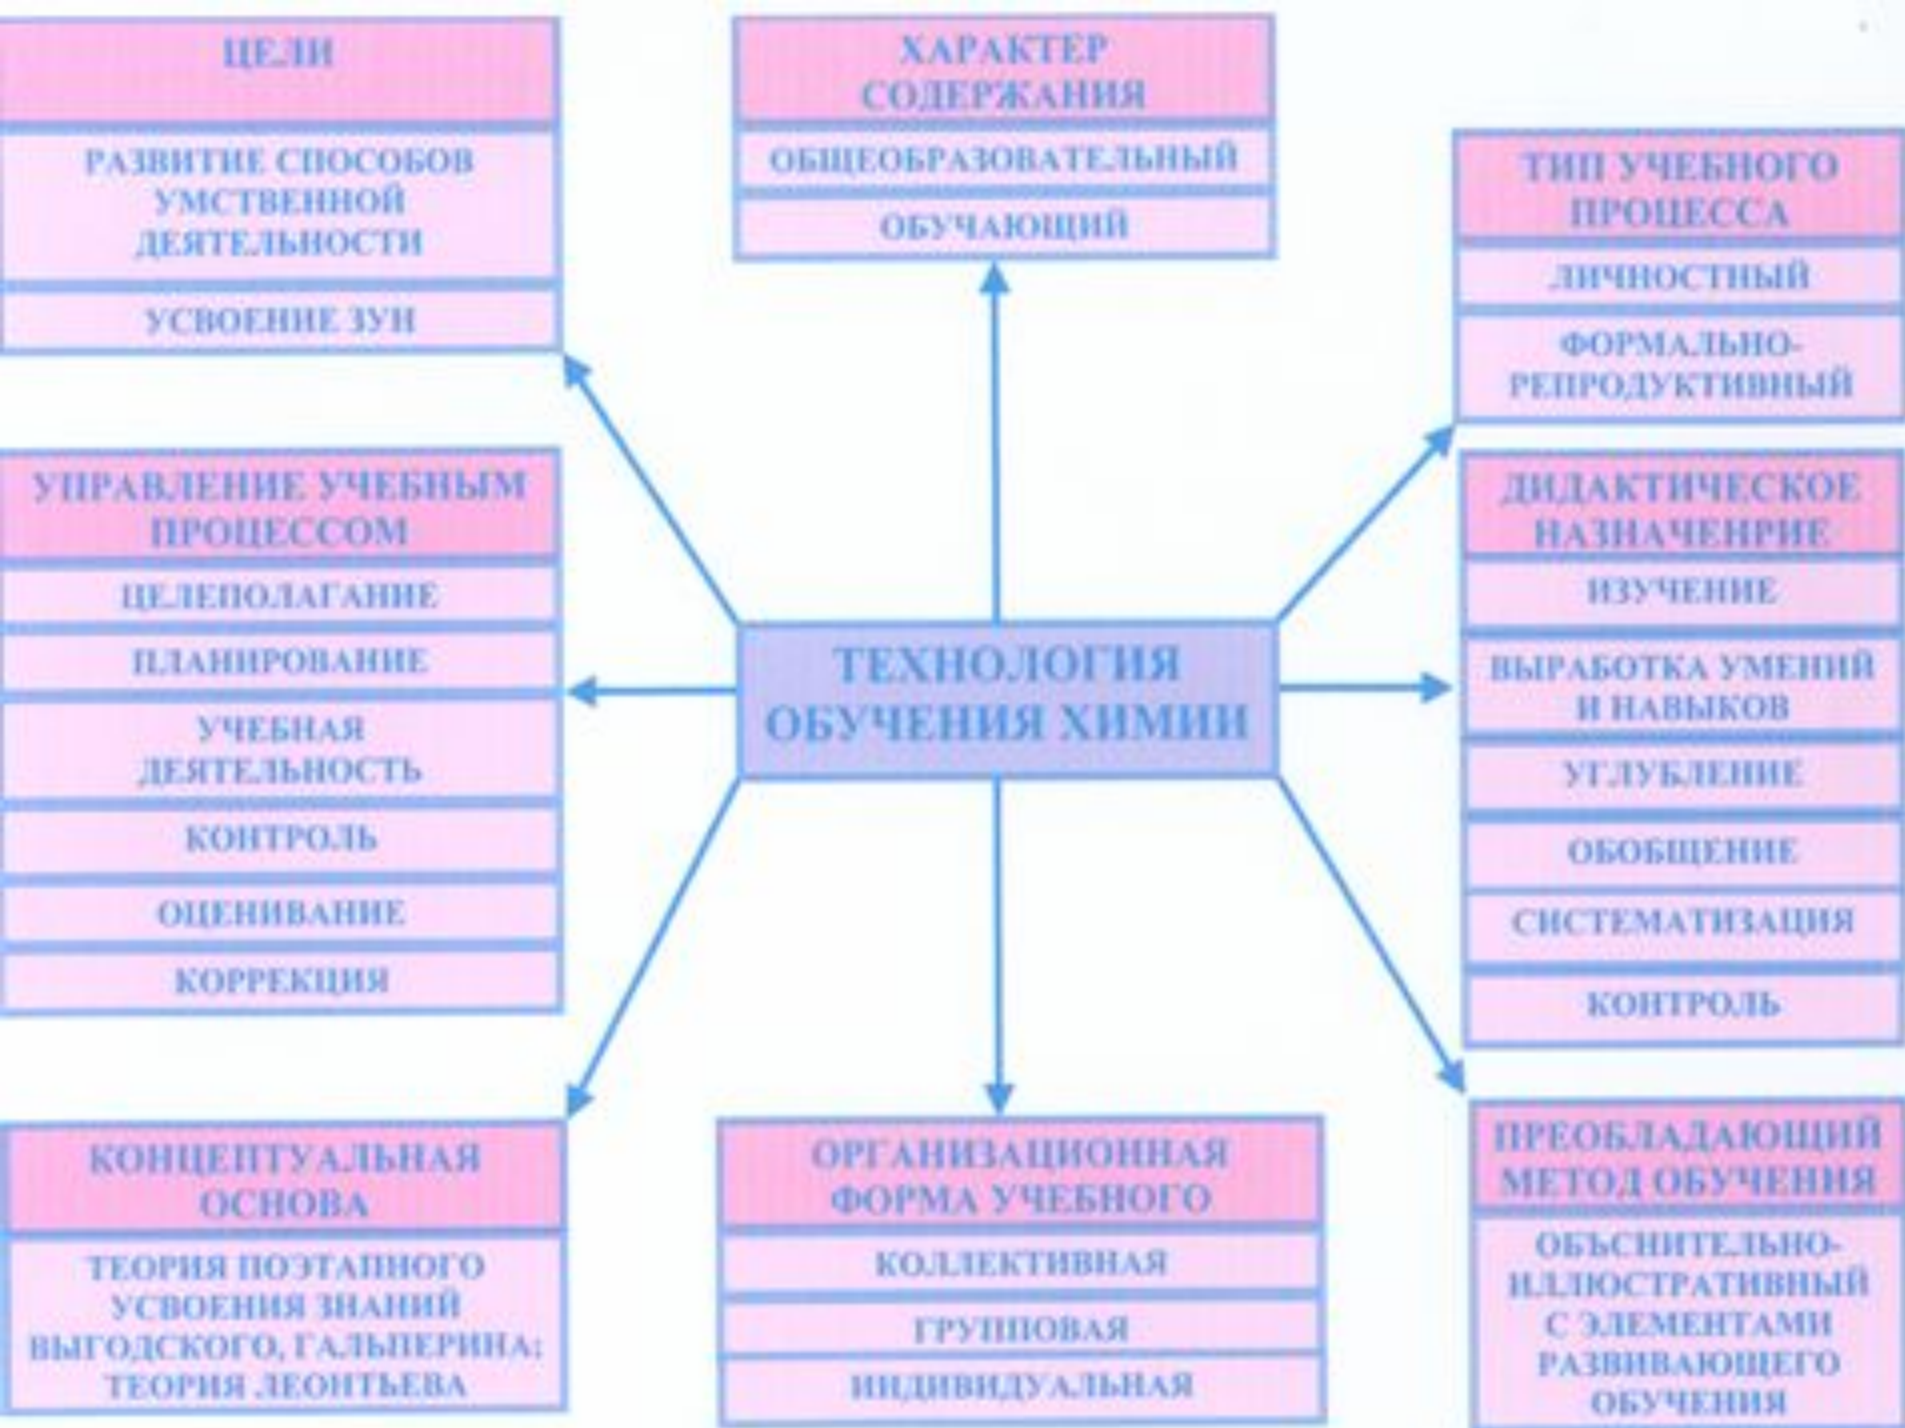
ЦЕЛИ

РАЗВИТИЕ СПОСОБОВ УМСТВЕННОЙ ДЕЯТЕЛЬНОСТИ

УСВОЕНИЕ ЗУН

ХАРАКТЕР СОДЕРЖАНИЯ

ОБЩЕОБРАЗОВАТЕЛЬНЫЙ

ОБУЧАЮЩИЙ

ТИП УЧЕБНОГО ПРОЦЕССА

ЛИЧНОСТНЫЙ

ФОРМАЛЬНО-РЕПРОДУКТИВНЫЙ

УПРАВЛЕНИЕ УЧЕБНЫМ ПРОЦЕССОМ

ЦЕЛЕПОЛАГАНИЕ

ПЛАНИРОВАНИЕ

УЧЕБНАЯ ДЕЯТЕЛЬНОСТЬ

КОНТРОЛЬ

ОЦЕНИВАНИЕ

КОРРЕКЦИЯ

ТЕХНОЛОГИЯ ОБУЧЕНИЯ ХИМИИ

ДИДАКТИЧЕСКОЕ НАЗНАЧЕНРИЕ

ИЗУЧЕНИЕ

ВЫРАБОТКА УМЕНИЙ И НАВЫКОВ

УГЛУБЛЕНИЕ

ОБОБЩЕНИЕ

СИСТЕМАТИЗАЦИЯ

КОНТРОЛЬ

КОНЦЕПТУАЛЬНАЯ ОСНОВА

ТЕОРИЯ ПОЭТАПНОГО УСВОЕНИЯ ЗНАНИЙ ВЫГОДСКОГО, ГАЛЬПЕРИНА; ТЕОРИЯ ЛЕОНТЬЕВА

ОРГАНИЗАЦИОННАЯ ФОРМА УЧЕБНОГО

КОЛЛЕКТИВНАЯ

ГРУППОВАЯ

ИНДИВИДУАЛЬНАЯ

ПРЕОБЛАДАЮЩИЙ МЕТОД ОБУЧЕНИЯ

ОБЪСНИТЕЛЬНО-ИЛЛЮСТРАТИВНЫЙ С ЭЛЕМЕНТАМИ РАЗВИВАЮЩЕГО ОБУЧЕНИЯ